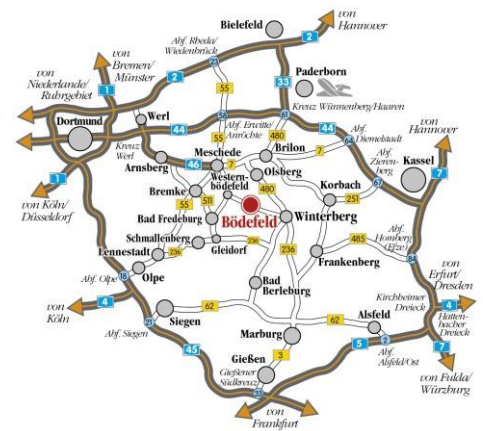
Bielefeld
von Hannover
2
von Bremen/ Münster
von Niederlande/ Ruhrgebiet
2
1
Abf. Rheda/ Wiedenbrück
33
Paderborn
55
Kreuz Wünnenberg/Haaren
Dortmund
Werl
44
55
Abf. Erwitte/ Anröchte
480
44
Abf. Diemelstadt
von Hannover
Kreuz Werl
46
Meschede
7
Brilon
7
Abf. Zierenberg
Kassel
7
Arnsberg
Olsberg
1
Bremke
Westernbödefeld
480
Korbach
251
von Köln/ Düsseldorf
55
511
Bödefeld
Bad Fredeburg
Winterberg
Schmallenberg
236
485
Abf. Homberg (Efze)
Lennestadt
236
Gleidorf
Frankenberg
236
Abf. Olpe
Olpe
von Erfurt/ Dresden
4
Bad Berleburg
von Köln
62
Kirchheimer Dreieck
4
Siegen
62
Alsfeld
Hattenbacher Dreieck
Abf. Siegen
Marburg
5
2
Abf. Alsfeld/Ost
7
45
Gießen
3
Gießener Südkreuz
von Fulda/ Würzburg
von Frankfurt